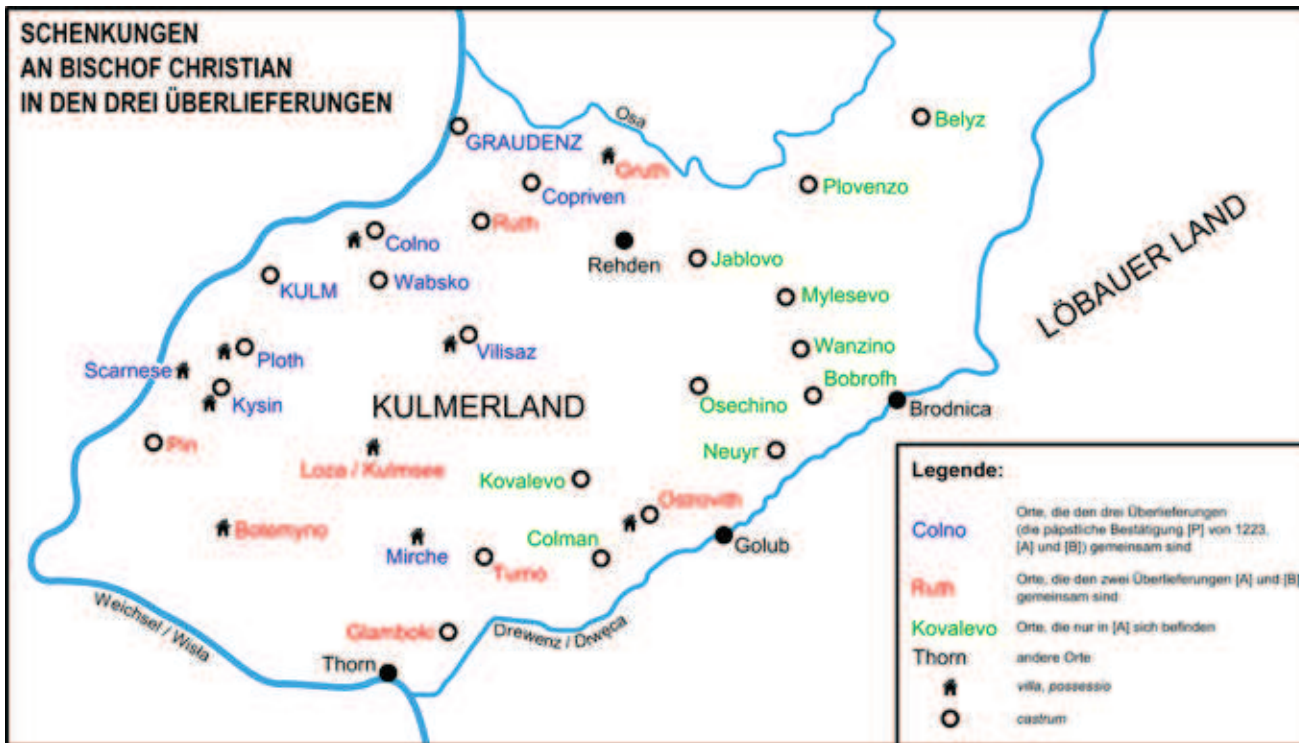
SCHENKUNGEN
AN BISCHOF CHRISTIAN
IN DEN DREI ÜBERLIEFERUNGEN

GRAUDENZ
Osa
Belyz
Gruth
Copriven
Plovenzo
Ruth
Colno
Rehden
Jablovo
KULM
Wabsko
LÖBAUER LAND
Mylesevo
Vilisaz
Ploth
Wanzino
Scarnese
Bobrofh
Kysin
KULMERLAND
Osechino
Brodnica
Pin
Loza / Kulmsee
Neuyr
Kovalevo
Ostrovith
Bolemyno
Colman
Mirche
Golub
Turno
Weichsel / Wisla
Glamboki
Drewenz / Dwęca
Thorn

Legende:
Colno Orte, die den drei Überlieferungen (die päpstliche Bestätigung [P] von 1223, [A] und [B]) gemeinsam sind
Ruth Orte, die den zwei Überlieferungen [A] und [B] gemeinsam sind
Kovalevo Orte, die nur in [A] sich befinden
Thorn andere Orte
villa, possessio
castrum